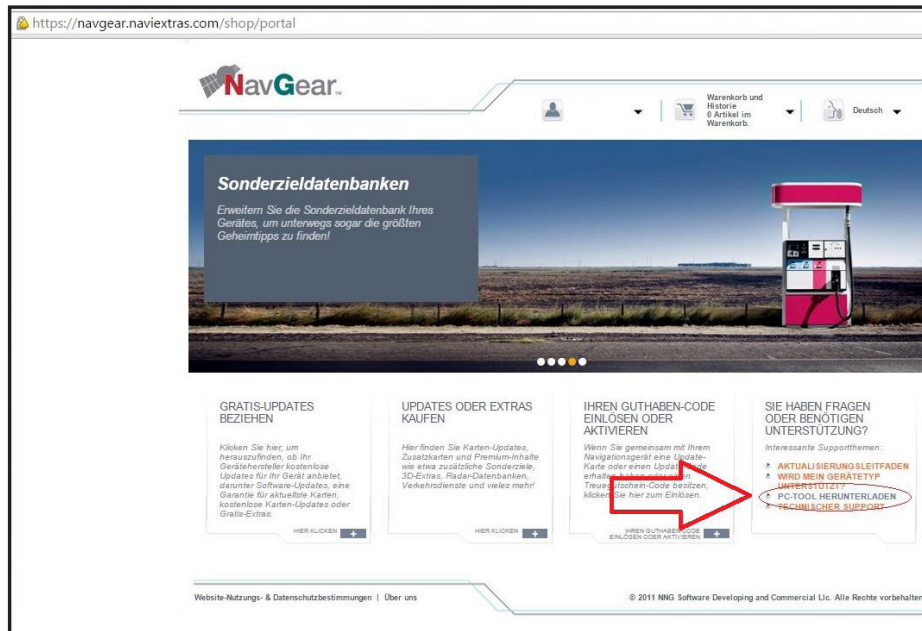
https://navgear.naviextras.com/shop/portal

NavGear

Warenkorb und Historie
0 Artikel im Warenkorb.

Deutsch

Sonderzieldatenbanken

Erweitern Sie die Sonderzieldatenbank Ihres Gerätes, um unterwegs sogar die größten Geheimtipps zu finden!

GRATIS-UPDATES BEZIEHEN

Klicken Sie hier, um herauszufinden, ob Ihr Gerätehersteller kostenlose Updates für Ihr Gerät anbietet, darunter Software-Updates, eine Garantie für aktuellste Karten, kostenlose Karten-Updates oder Gratis-Extras.

HIER KLICKEN +

UPDATES ODER EXTRAS KAUFEN

Hier finden Sie Karten-Updates, Zusatzkarten und Premium-Inhalte wie etwa zusätzliche Sonderziele, 3D-Extras, Radar-Datenbanken, Verkehrsdienste und vieles mehr!

HIER KLICKEN +

IHREN GUTHABEN-CODE EINLÖSEN ODER AKTIVIEREN

Wenn Sie gemeinsam mit Ihrem Navigationsgerät eine Update-Karte oder einen Update-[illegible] erhalten haben oder einen Treue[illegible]tschein-Code besitzen, klicken Sie hier zum Einlösen.

IHREN GUTHABEN-CODE EINLÖSEN ODER AKTIVIEREN +

SIE HABEN FRAGEN ODER BENÖTIGEN UNTERSTÜTZUNG?

Interessante Supportthemen:

AKTUALISIERUNGSLEITFADEN
WIRD MEIN GERÄTETYP UNTERSTÜTZT?
PC-TOOL HERUNTERLADEN
TECHNISCHER SUPPORT

Website-Nutzungs- & Datenschutzbestimmungen | Über uns

© 2011 NNG Software Developing and Commercial Llc. Alle Rechte vorbehalten